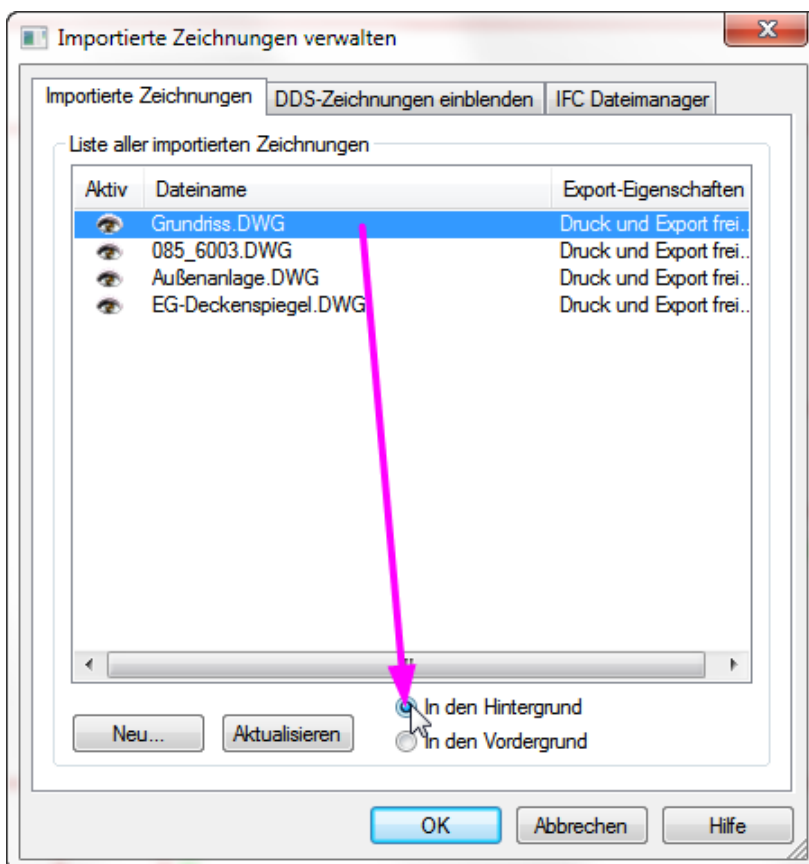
Importierte Zeichnungen verwalten

Importierte Zeichnungen | DDS-Zeichnungen einblenden | IFC Dateimanager

Liste aller importierten Zeichnungen

| Aktiv | Dateiname | Export-Eigenschaften |
|---|---|---|
| | Grundriss.DWG | Druck und Export frei... |
| | 085_6003.DWG | Druck und Export frei... |
| | Außenanlage.DWG | Druck und Export frei... |
| | EG-Deckenspiegel.DWG | Druck und Export frei... |

Neu...
Aktualisieren
In den Hintergrund
In den Vordergrund

OK
Abbrechen
Hilfe